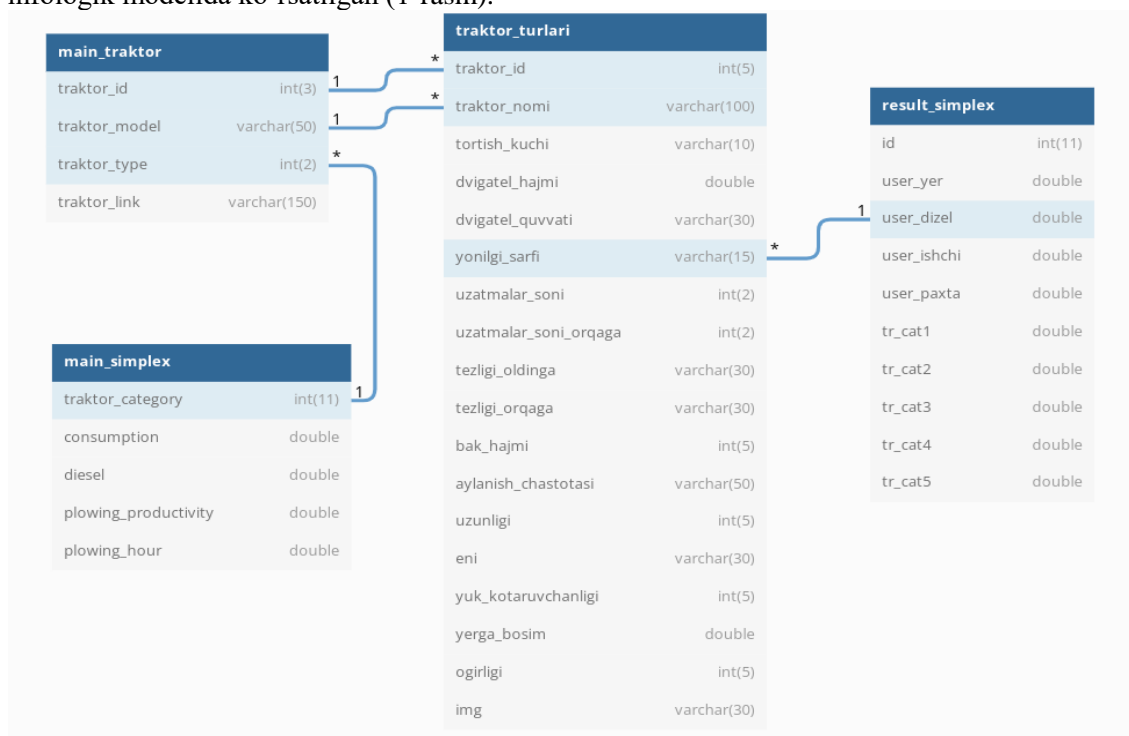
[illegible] modelida ko'rsatilgan (1-rasm).

| main_traktor | |
|---|---|
| traktor_id | int(3) |
| traktor_model | varchar(50) |
| traktor_type | int(2) |
| traktor_link | varchar(150) |

| traktor_turlari | |
|---|---|
| traktor_id | int(5) |
| traktor_nomi | varchar(100) |
| tortish_kuchi | varchar(10) |
| dvigatel_hajmi | double |
| dvigatel_quvvati | varchar(30) |
| yonilgi_sarfi | varchar(15) |
| uzatmalar_soni | int(2) |
| uzatmalar_soni_orqaga | int(2) |
| tezligi_oldinga | varchar(30) |
| tezligi_orqaga | varchar(30) |
| bak_hajmi | int(5) |
| aylanish_chastotasi | varchar(50) |
| uzunligi | int(5) |
| eni | varchar(30) |
| yuk_kotaruvchanligi | int(5) |
| yerga_bosim | double |
| ogirligi | int(5) |
| img | varchar(30) |

| result_simplex | |
|---|---|
| id | int(11) |
| user_yer | double |
| user_dizel | double |
| user_ishchi | double |
| user_paxta | double |
| tr_cat1 | double |
| tr_cat2 | double |
| tr_cat3 | double |
| tr_cat4 | double |
| tr_cat5 | double |

| main_simplex | |
|---|---|
| traktor_category | int(11) |
| consumption | double |
| diesel | double |
| plowing_productivity | double |
| plowing_hour | double |

1 *
1 *
* 1
* 1